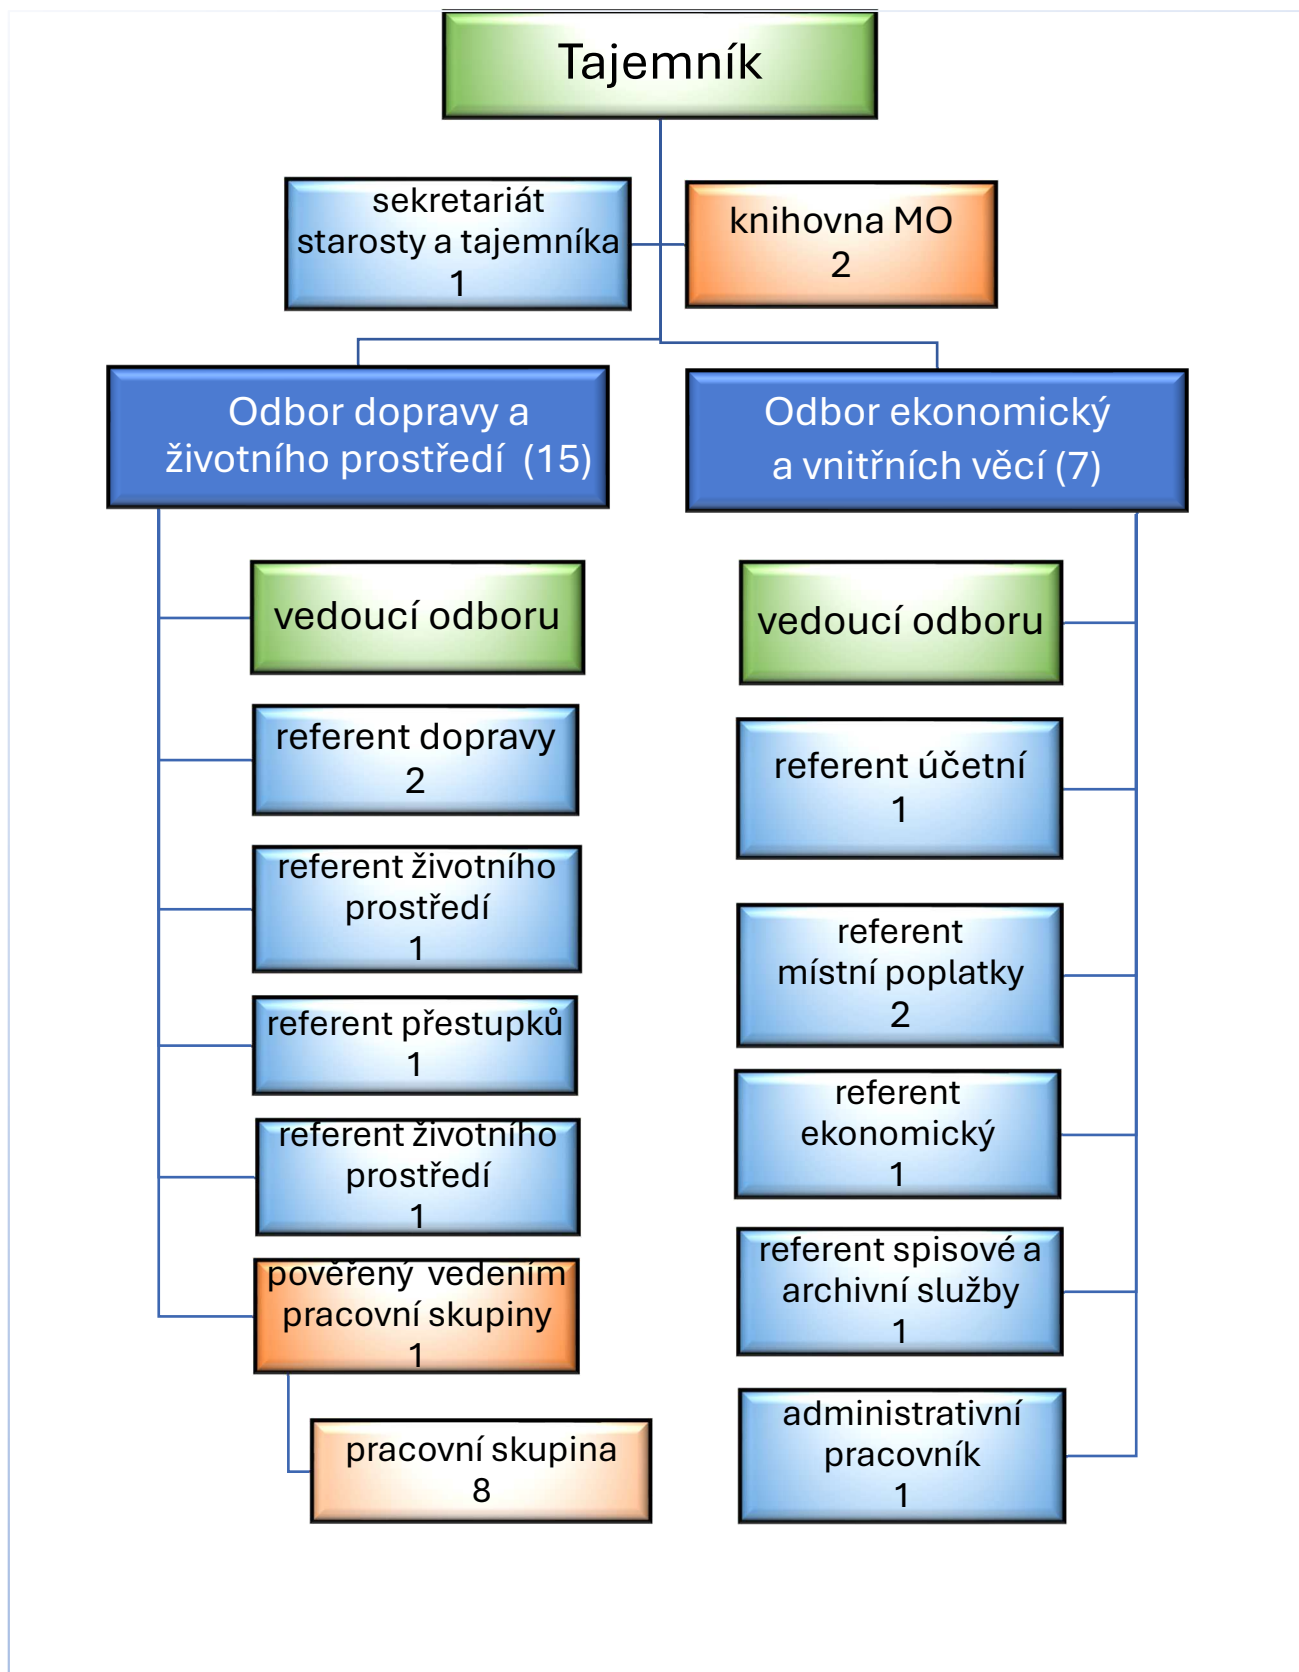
Tajemník

sekretariát starosty a tajemníka
1

knihovna MO
2

Odbor dopravy a životního prostředí (15)

Odbor ekonomický a vnitřních věcí (7)

vedoucí odboru

referent dopravy
2

referent životního prostředí
1

referent přestupků
1

referent životního prostředí
1

pověřený vedením pracovní skupiny
1

pracovní skupina
8

vedoucí odboru

referent účetní
1

referent místní poplatky
2

referent ekonomický
1

referent spisové a archivní služby
1

administrativní pracovník
1